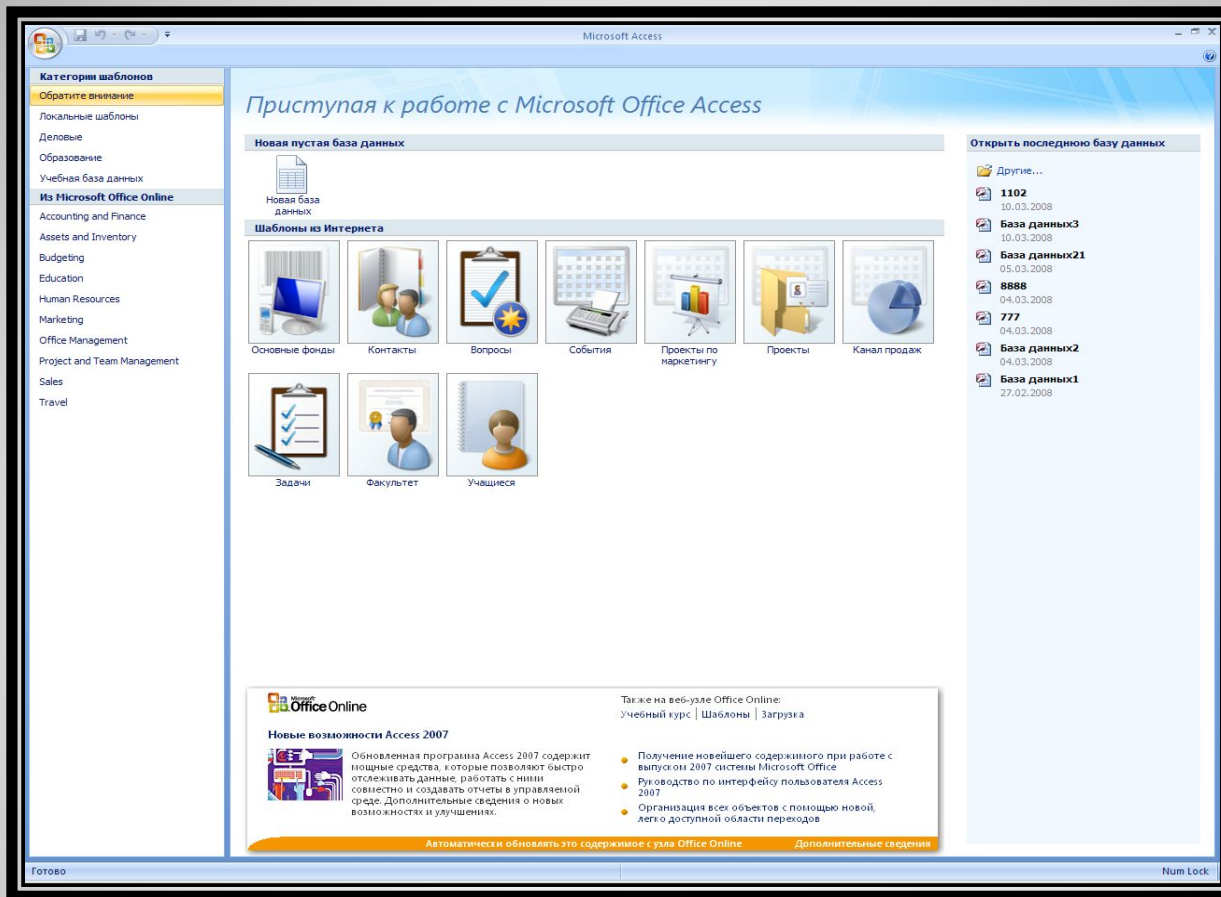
Microsoft Access

Категории шаблонов
Обратите внимание
Локальные шаблоны
Деловые
Образование
Учебная база данных
Из Microsoft Office Online
Accounting and Finance
Assets and Inventory
Budgeting
Education
Human Resources
Marketing
Office Management
Project and Team Management
Sales
Travel

Приступая к работе с Microsoft Office Access

Новая пустая база данных
Новая база данных

Шаблоны из Интернета
Основные фонды
Контакты
Вопросы
События
Проекты по маркетингу
Проекты
Канал продаж
Задачи
Факультет
Учащиеся

Открыть последнюю базу данных
Другие...
1102
10.03.2008
База данных3
10.03.2008
База данных21
05.03.2008
8888
04.03.2008
777
04.03.2008
База данных2
04.03.2008
База данных1
27.02.2008

Microsoft Office Online
Также на веб-узле Office Online:
Учебный курс | Шаблоны | Загрузка

Новые возможности Access 2007
Обновленная программа Access 2007 содержит мощные средства, которые позволяют быстро отслеживать данные, работать с ними совместно и создавать отчеты в управляемой среде. Дополнительные сведения о новых возможностях и улучшениях.

Получение новейшего содержимого при работе с выпуском 2007 системы Microsoft Office
Руководство по интерфейсу пользователя Access 2007
Организация всех объектов с помощью новой, легко доступной области переходов

Автоматически обновлять это содержимое с узла Office Online
Дополнительные сведения

Готово
Num Lock